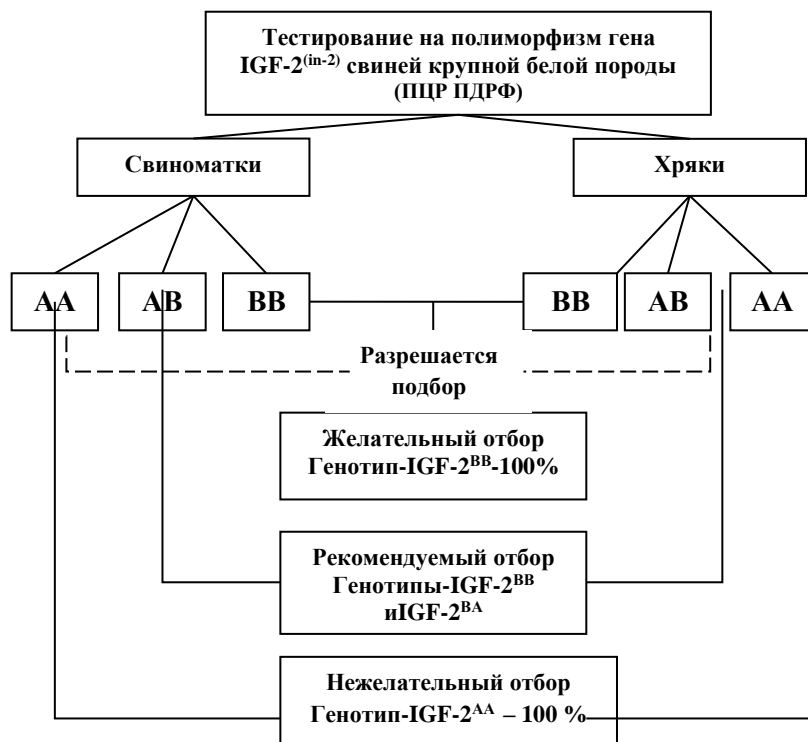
Тестирование на полиморфизм гена IGF-2$^{(in-2)}$ свиней крупной белой породы (ПЦР ПДРФ)

Свиноматки

Хряки

AA

AB

BB

BB

AB

AA

Разрешается подбор

Желательный отбор Генотип-IGF-2$^{BB}$-100%

Рекомендуемый отбор Генотипы-IGF-2$^{BB}$ иIGF-2$^{BA}$

Нежелательный отбор Генотип-IGF-2$^{AA}$ – 100 %